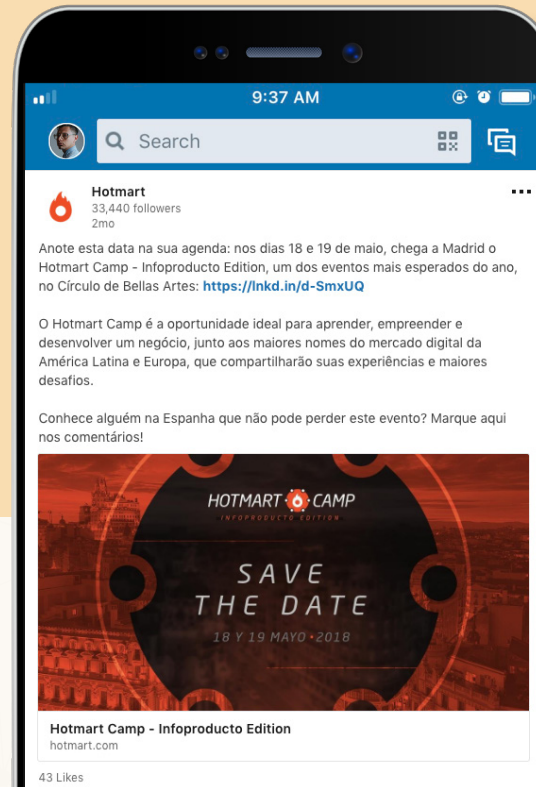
9:37 AM

Search

Hotmart
33,440 followers
2mo

...

Anote esta data na sua agenda: nos dias 18 e 19 de maio, chega a Madrid o Hotmart Camp - Infoproducto Edition, um dos eventos mais esperados do ano, no Círculo de Bellas Artes: https://lnkd.in/d-SmxUQ

O Hotmart Camp é a oportunidade ideal para aprender, empreender e desenvolver um negócio, junto aos maiores nomes do mercado digital da América Latina e Europa, que compartilharão suas experiências e maiores desafios.

Conhece alguém na Espanha que não pode perder este evento? Marque aqui nos comentários!

HOTMART CAMP
INFOPRODUCTO EDITION

SAVE THE DATE

18 Y 19 MAYO • 2018

Hotmart Camp - Infoproducto Edition
hotmart.com

43 Likes